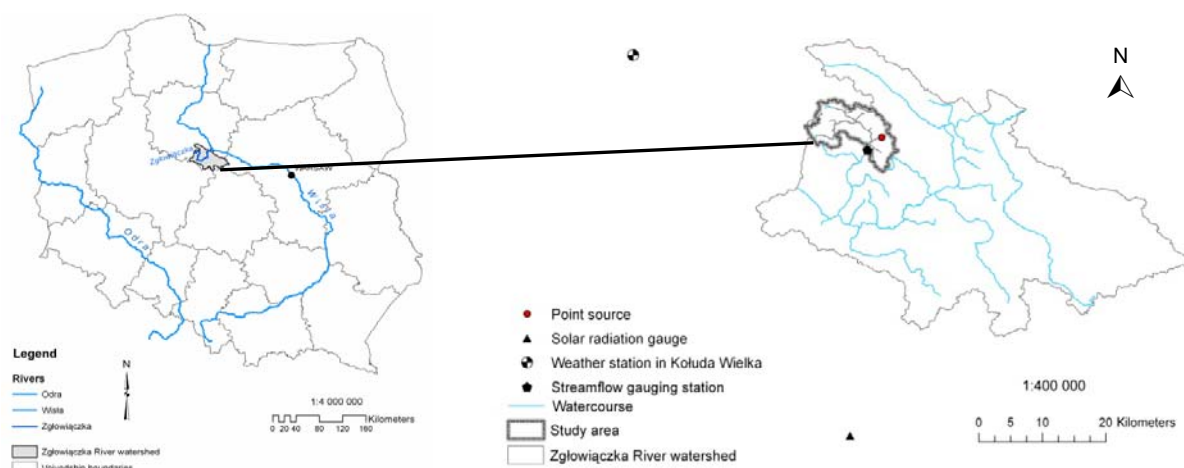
N

Zgłowiączka

WARSAW

Wisła

Odra

Legend

Rivers

Odra

Wisła

Zgłowiączka

Zgłowiączka River watershed

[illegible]

N

1:4 000 000

0 20 40 80 120 160 Kilometers

Point source

Solar radiation gauge

Weather station in Kołuda Wielka

Streamflow gauging station

Watercourse

Study area

Zgłowiączka River watershed

1:400 000

0 5 10 20 Kilometers